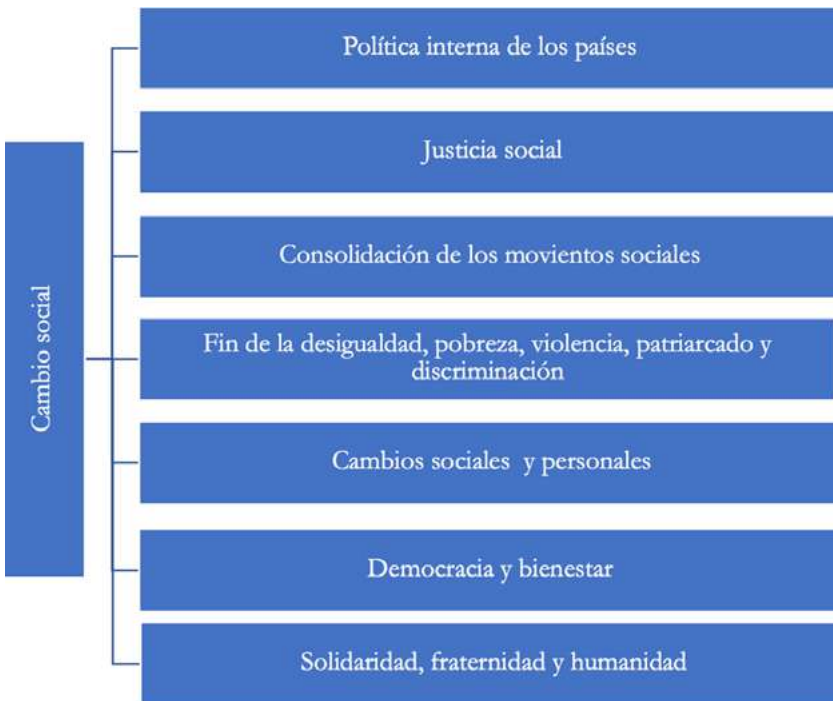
Cambio social

Política interna de los países

Justicia social

Consolidación de los movientos sociales

Fin de la desigualdad, pobreza, violencia, patriarcado y discriminación

Cambios sociales y personales

Democracia y bienestar

Solidaridad, fraternidad y humanidad